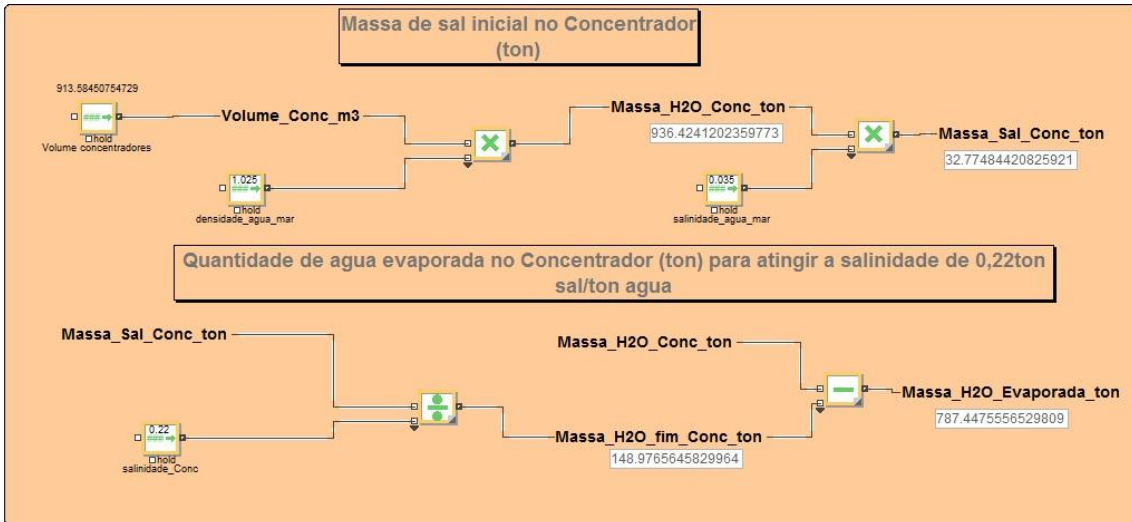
Massa de sal inicial no Concentrador (ton)

913.58450754729
hold
Volume concentradores

Volume_Conc_m3

1.025
hold
densidade_agua_mar

Massa_H2O_Conc_ton
936.4241202359773

0.035
hold
salinidade_agua_mar

Massa_Sal_Conc_ton
32.77484420825921

Quantidade de agua evaporada no Concentrador (ton) para atingir a salinidade de 0,22ton sal/ton agua

Massa_Sal_Conc_ton

0.22
hold
salinidade_Conc

Massa_H2O_Conc_ton

Massa_H2O_fim_Conc_ton
148.9765645829964

Massa_H2O_Evaporada_ton
787.4475556529809